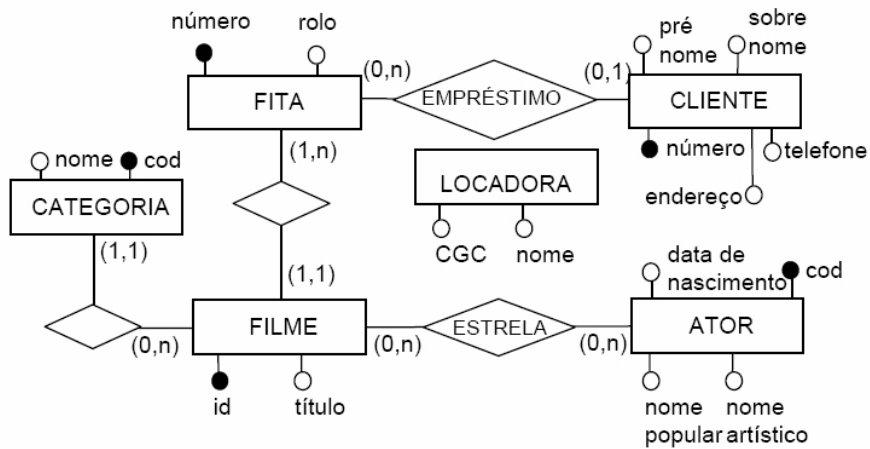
número
rolo
(0,n)
FITA
EMPRÉSTIMO
(0,1)
pré nome
sobre nome
CLIENTE
número
telefone
endereço
nome
cod
CATEGORIA
(1,n)
LOCADORA
CGC
nome
(1,1)
(1,1)
data de nascimento
cod
(0,n)
FILME
(0,n)
ESTRELA
(0,n)
ATOR
id
título
nome popular
nome artístico